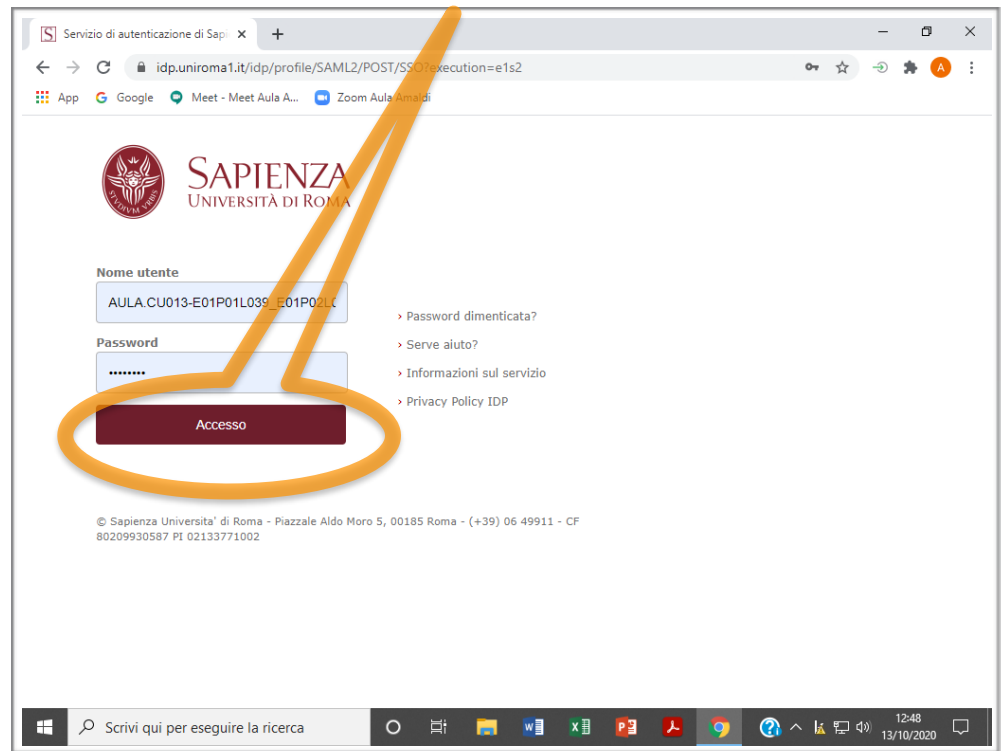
Servizio di autenticazione di Sap

idp.uniroma1.it/idp/profile/SAML2/POST/SSO?execution=e1s2

App Google Meet - Meet Aula A... Zoom Aula Amaldi

SAPIENZA
UNIVERSITÀ DI ROMA

SVDIVM VRBIS

Nome utente

AULA.CU013-E01P01L039_E01P02L0

Password

••••••••

Accesso

› Password dimenticata?
› Serve aiuto?
› Informazioni sul servizio
› Privacy Policy IDP

© Sapienza Universita' di Roma - Piazzale Aldo Moro 5, 00185 Roma - (+39) 06 49911 - CF 80209930587 PI 02133771002

Scrivi qui per eseguire la ricerca

12:48
13/10/2020